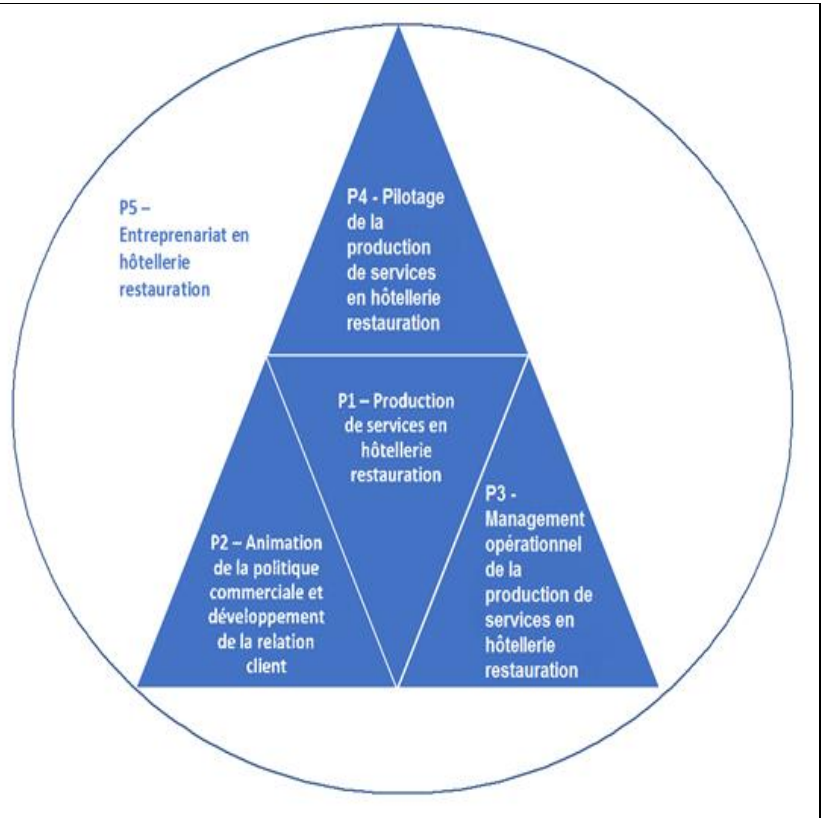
P5 – Entreprenariat en hôtellerie restauration

P4 - Pilotage de la production de services en hôtellerie restauration

P1 – Production de services en hôtellerie restauration

P2 – Animation de la politique commerciale et développement de la relation client

P3 - Management opérationnel de la production de services en hôtellerie restauration